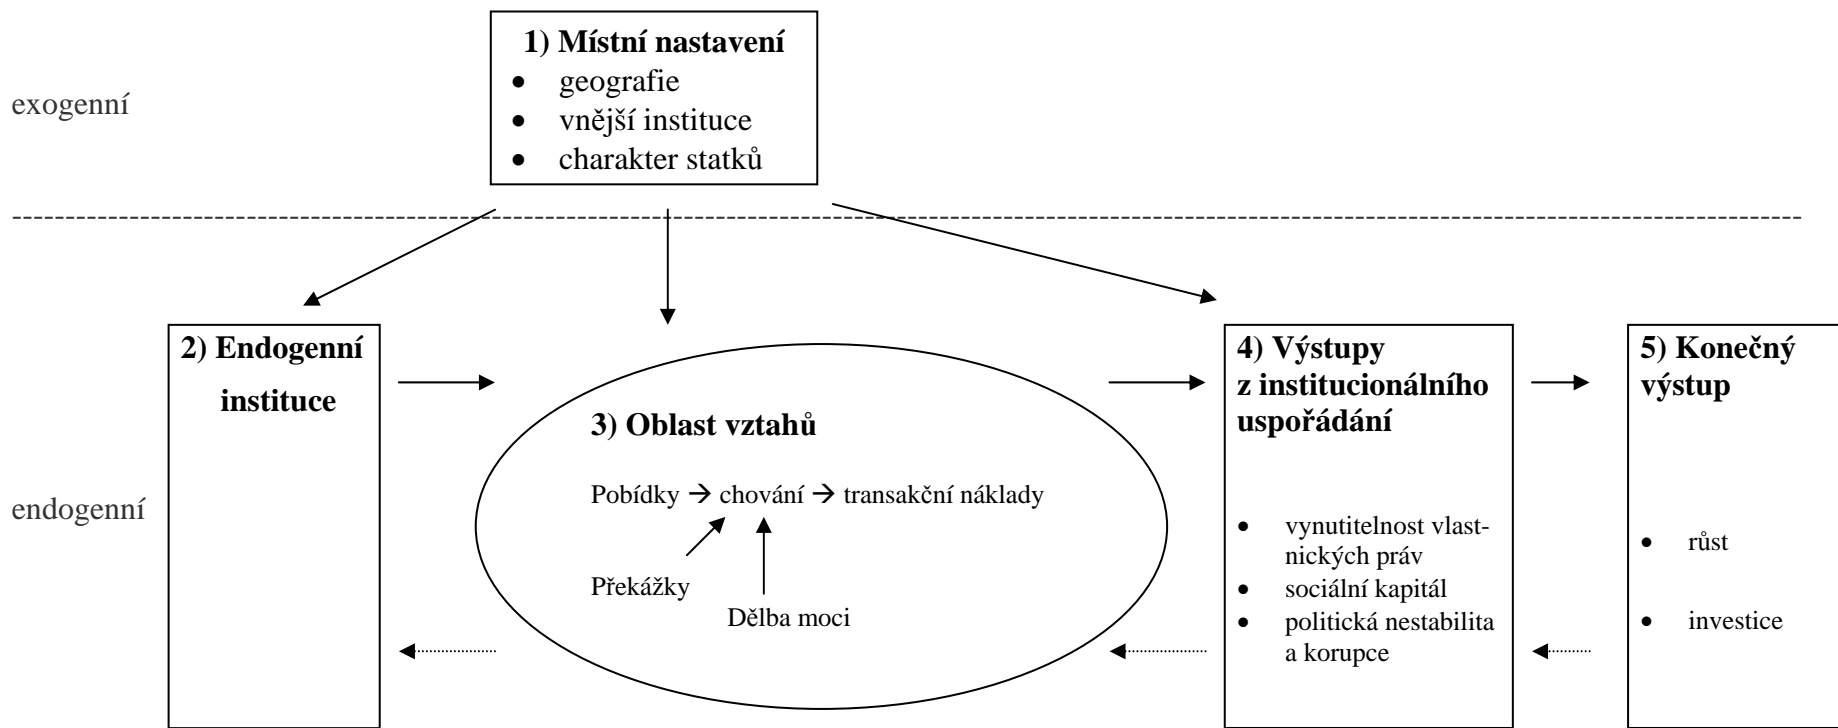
exogenní

1) Místní nastavení
- geografie
- vnější instituce
- charakter statků

endogenní

2) Endogenní instituce

3) Oblast vztahů

Pobídky → chování → transakční náklady

Překážky

Dělba moci

4) Výstupy z institucionálního uspořádání
- vynutitelnost vlastnických práv
- sociální kapitál
- politická nestabilita a korupce

5) Konečný výstup
- růst
- investice